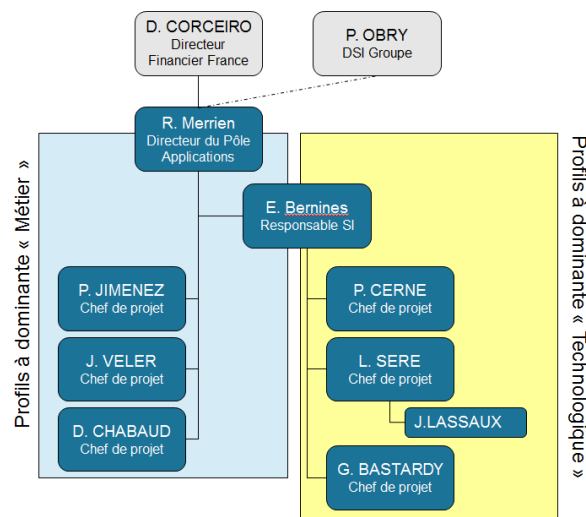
D. CORCEIRO
Directeur
Financier France

P. OBRY
DSI Groupe

R. Merrien
Directeur du Pôle
Applications

Profils à dominante « Métier »

E. Bernines
Responsable SI

Profils à dominante « Technologique »

P. JIMENEZ
Chef de projet

J. VELER
Chef de projet

D. CHABAUD
Chef de projet

P. CERNE
Chef de projet

L. SERE
Chef de projet

J.LASSAUX

G. BASTARDY
Chef de projet